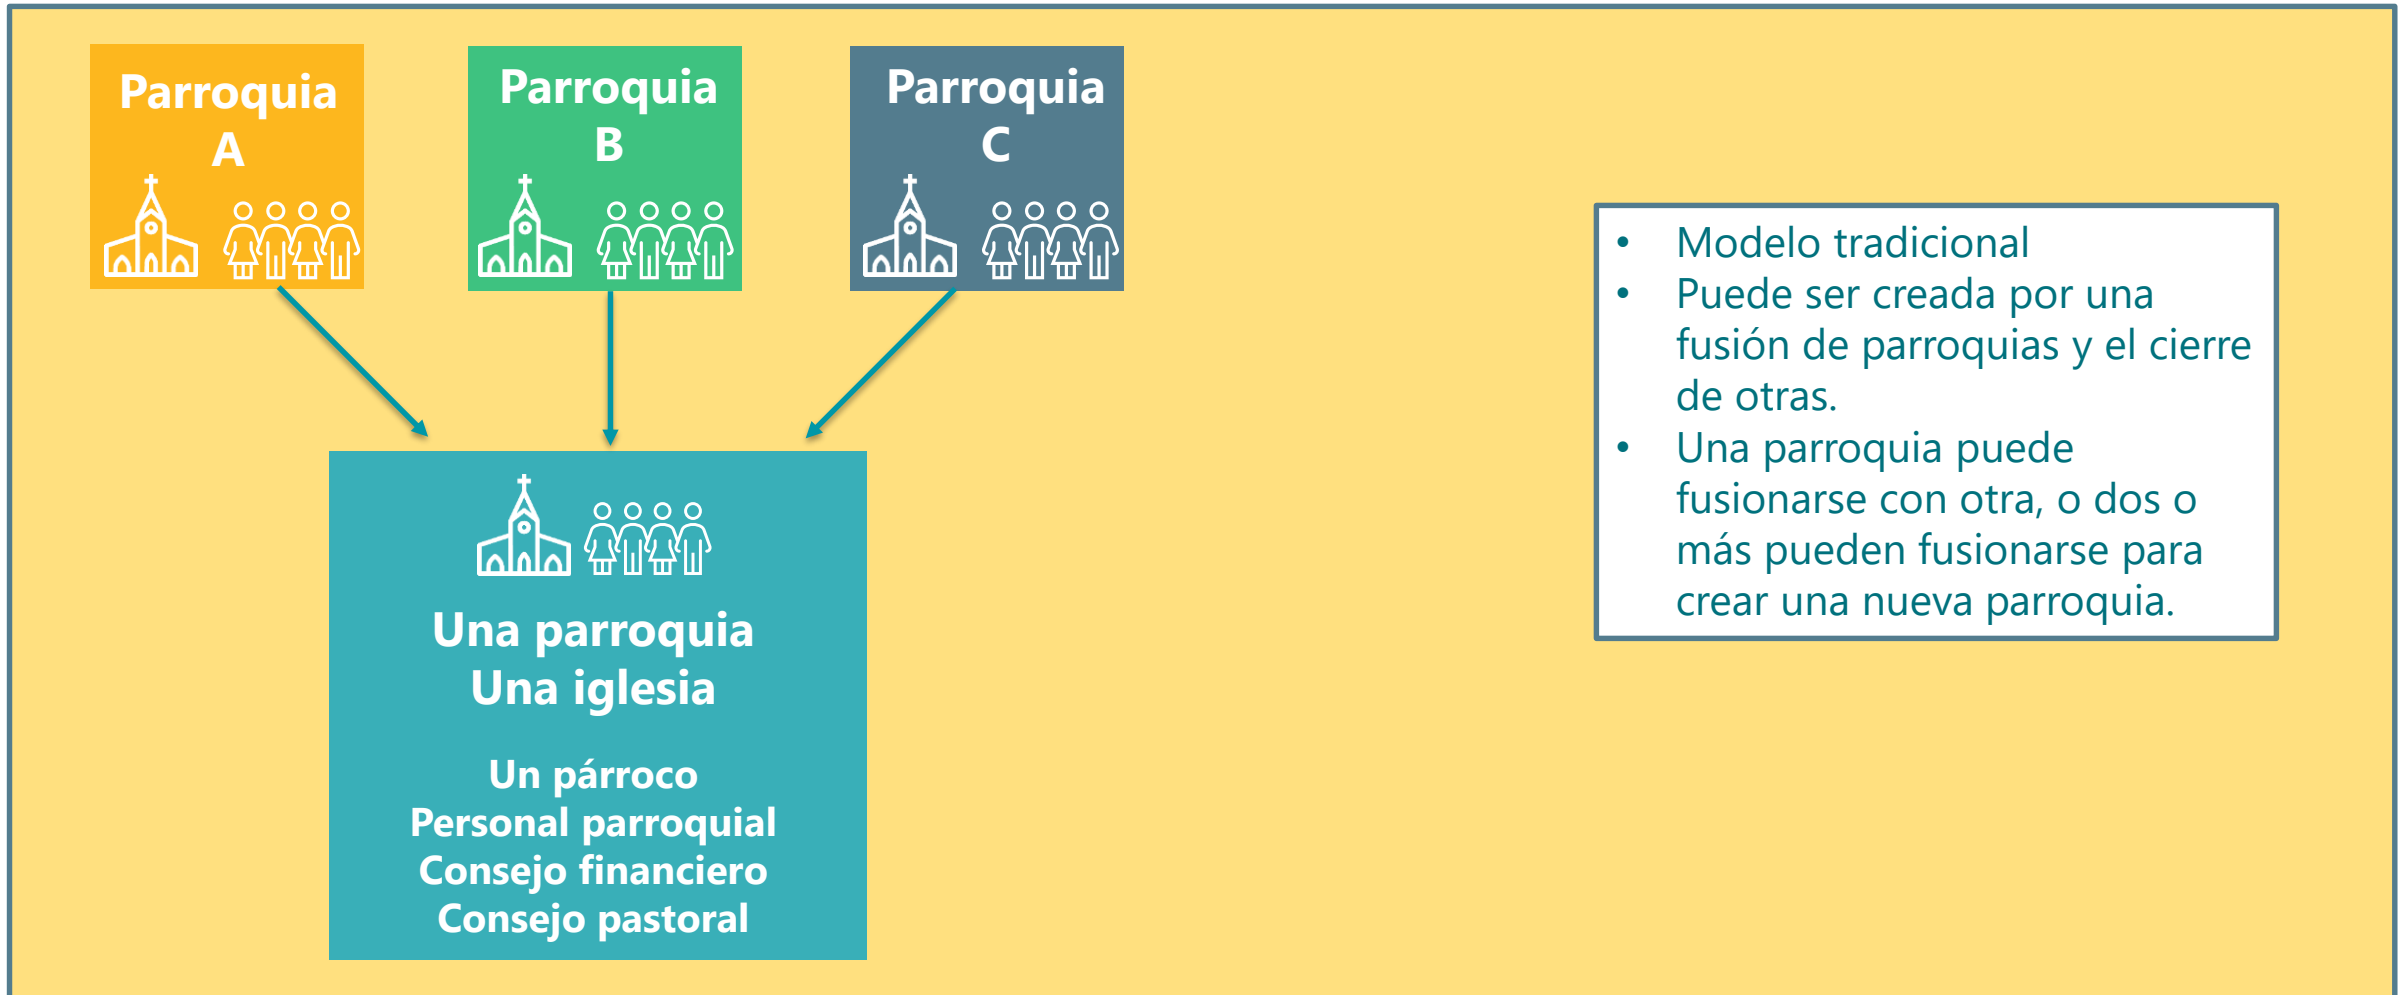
Parroquia A

Parroquia B

Parroquia C

Una parroquia
Una iglesia

Un párroco
Personal parroquial
Consejo financiero
Consejo pastoral

- Modelo tradicional
- Puede ser creada por una fusión de parroquias y el cierre de otras.
- Una parroquia puede fusionarse con otra, o dos o más pueden fusionarse para crear una nueva parroquia.